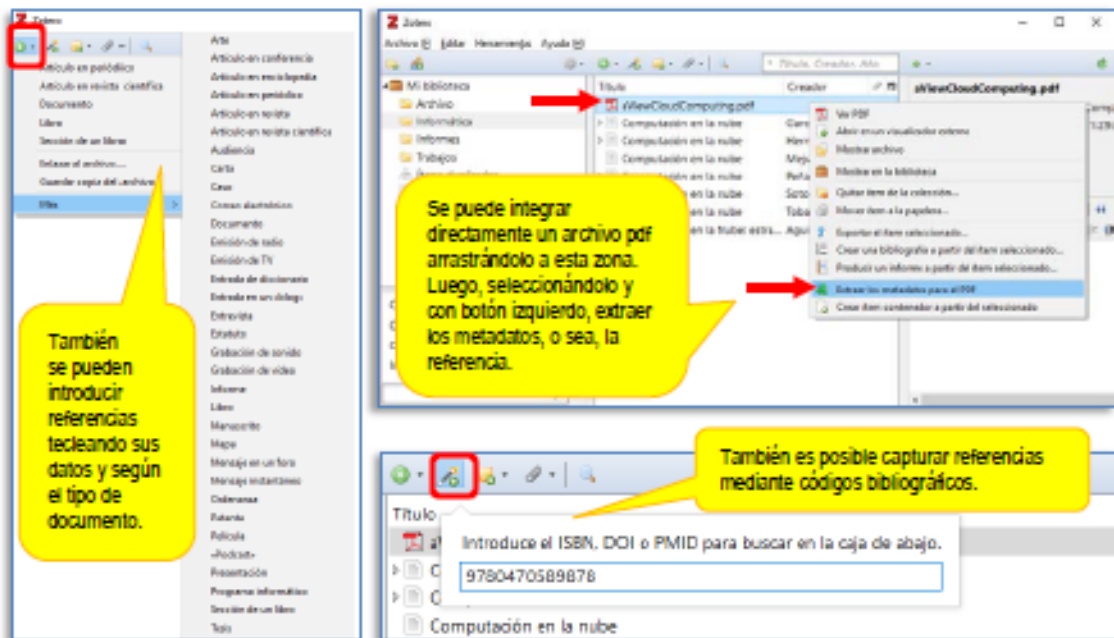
Zotero

Artículo en periódico
Artículo en revista científica
Documento
Libro
Sección de un libro
Enlazar al archivo...
Guardar copia del archivo...
Más

Arte
Artículo en conferencia
Artículo en enciclopedia
Artículo en periódico
Artículo en revista
Artículo en revista científica
Audiencia
Carta
Caso
Correo electrónico
Documento
Emisión de radio
Emisión de TV
Entrada de diccionario
Entrada en un blog
Entrevista
Estatuto
Grabación de sonido
Grabación de vídeo
Informe
Libro
Manuscrito
Mapa
Mensaje en un foro
Mensaje instantáneo
Ordenanza
Patente
Película
«Podcast»
Presentación
Programa informático
Sección de un libro
Tesis

También se pueden introducir referencias tecleando sus datos y según el tipo de documento.

Zotero
Archivo Editar Herramientas Ayuda
Título, Creador, Año
Mi biblioteca
Archivo
Informática
Informes
Trabajo
Título
Creador
aViewCloudComputing.pdf
Computación en la nube
Computación en la nube
Computación en la nube
Computación en la nube
Computación en la nube
Computación en la nube
Computación en la nube: estra...
aViewCloudComputing.pdf

Ver PDF
Abrir en un visualizador externo
Mostrar archivo
Mostrar en la biblioteca
Quitar ítem de la colección...
Mover ítem a la papelera...
Exportar el ítem seleccionado...
Crear una bibliografía a partir del ítem seleccionado...
Producir un informe a partir del ítem seleccionado...
Extraer los metadatos para el PDF
Crear ítem contenedor a partir del seleccionado

Se puede integrar directamente un archivo pdf arrastrándolo a esta zona. Luego, seleccionándolo y con botón izquierdo, extraer los metadatos, o sea, la referencia.

También es posible capturar referencias mediante códigos bibliográficos.

Título
Introduce el ISBN, DOI o PMID para buscar en la caja de abajo.
9780470589878
Computación en la nube